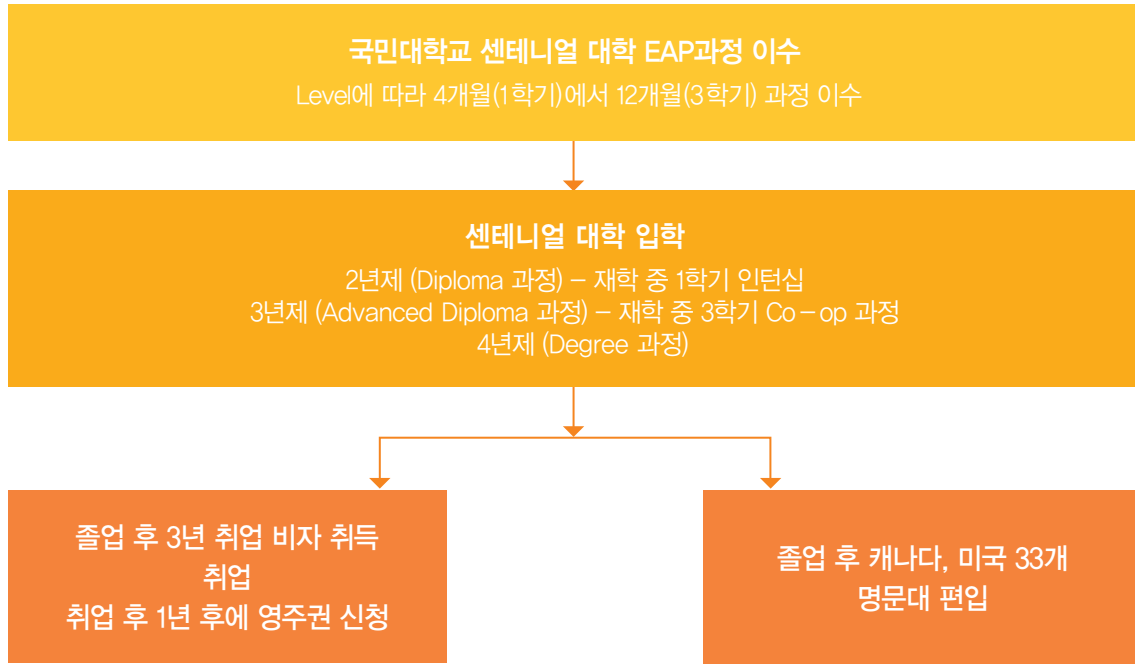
국민대학교 센테니얼 대학 EAP과정 이수
Level에 따라 4개월(1학기)에서 12개월(3학기) 과정 이수

센테니얼 대학 입학
2년제 (Diploma 과정) – 재학 중 1학기 인턴십
3년제 (Advanced Diploma 과정) – 재학 중 3학기 Co–op 과정
4년제 (Degree 과정)

졸업 후 3년 취업 비자 취득
취업
취업 후 1년 후에 영주권 신청

졸업 후 캐나다, 미국 33개
명문대 편입